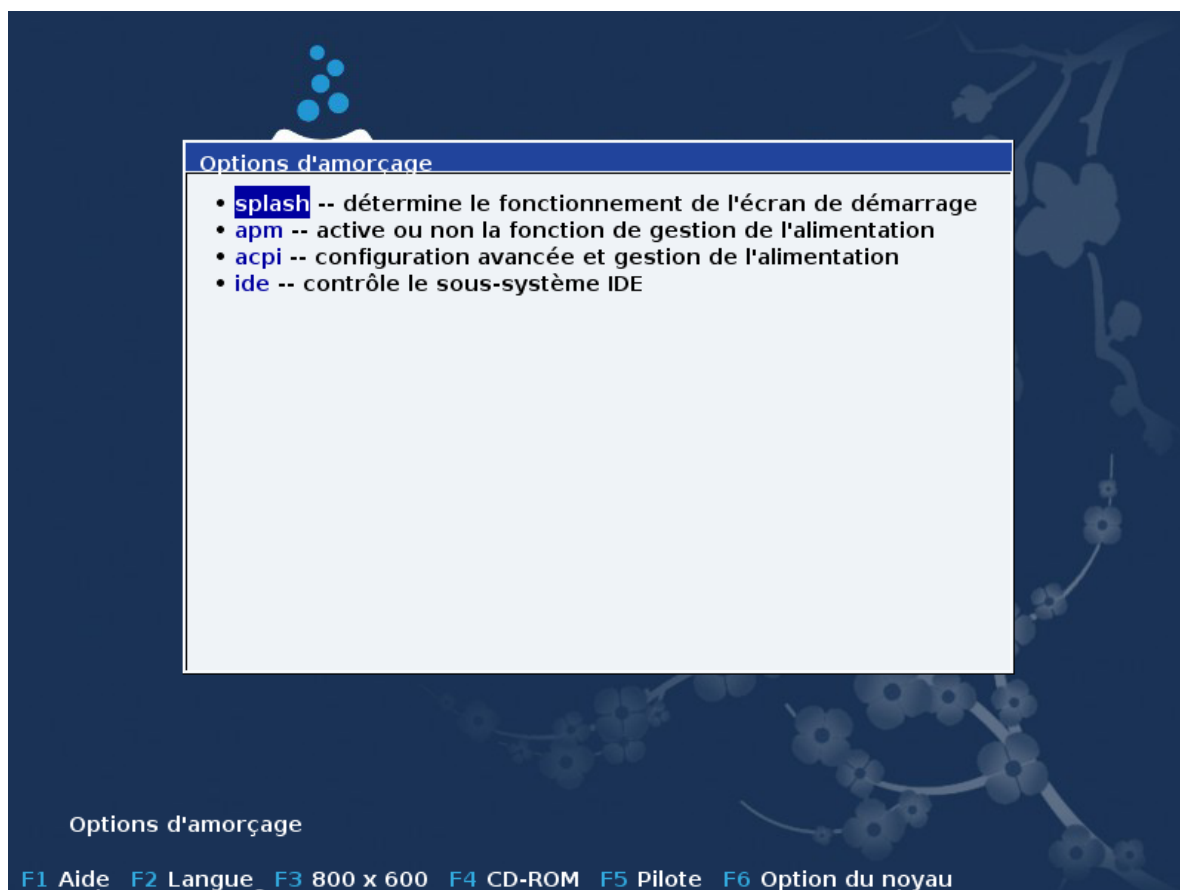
Options d'amorçage

• splash -- détermine le fonctionnement de l'écran de démarrage
• apm -- active ou non la fonction de gestion de l'alimentation
• acpi -- configuration avancée et gestion de l'alimentation
• ide -- contrôle le sous-système IDE

Options d'amorçage

F1 Aide F2 Langue F3 800 x 600 F4 CD-ROM F5 Pilote F6 Option du noyau